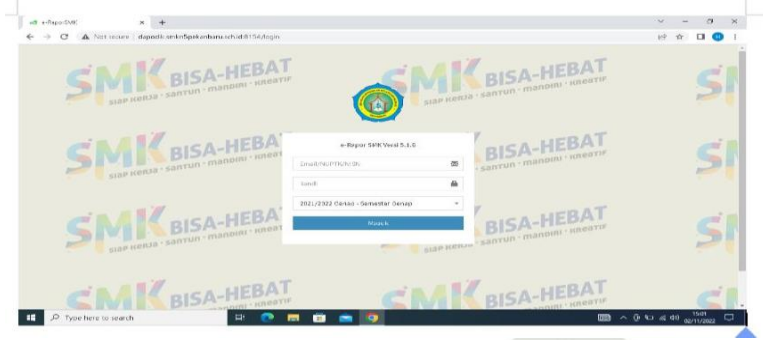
e-Rapor SMK
Not secure | dapodik.smkn5pekanbaru.sch.id:8154/login

SMK BISA-HEBAT SIAP KERJA · SANTUN · MANDIRI · KREATIF

SMK BISA-HEBAT SIAP KERJA · SANTUN · MANDIRI · KREATIF

e-Rapor SMK Versi 5.1.0
Email/NUPTK/NISN
Sandi
2021/2022 Genap - Semester Genap
Masuk

Type here to search
15:01
02/11/2022